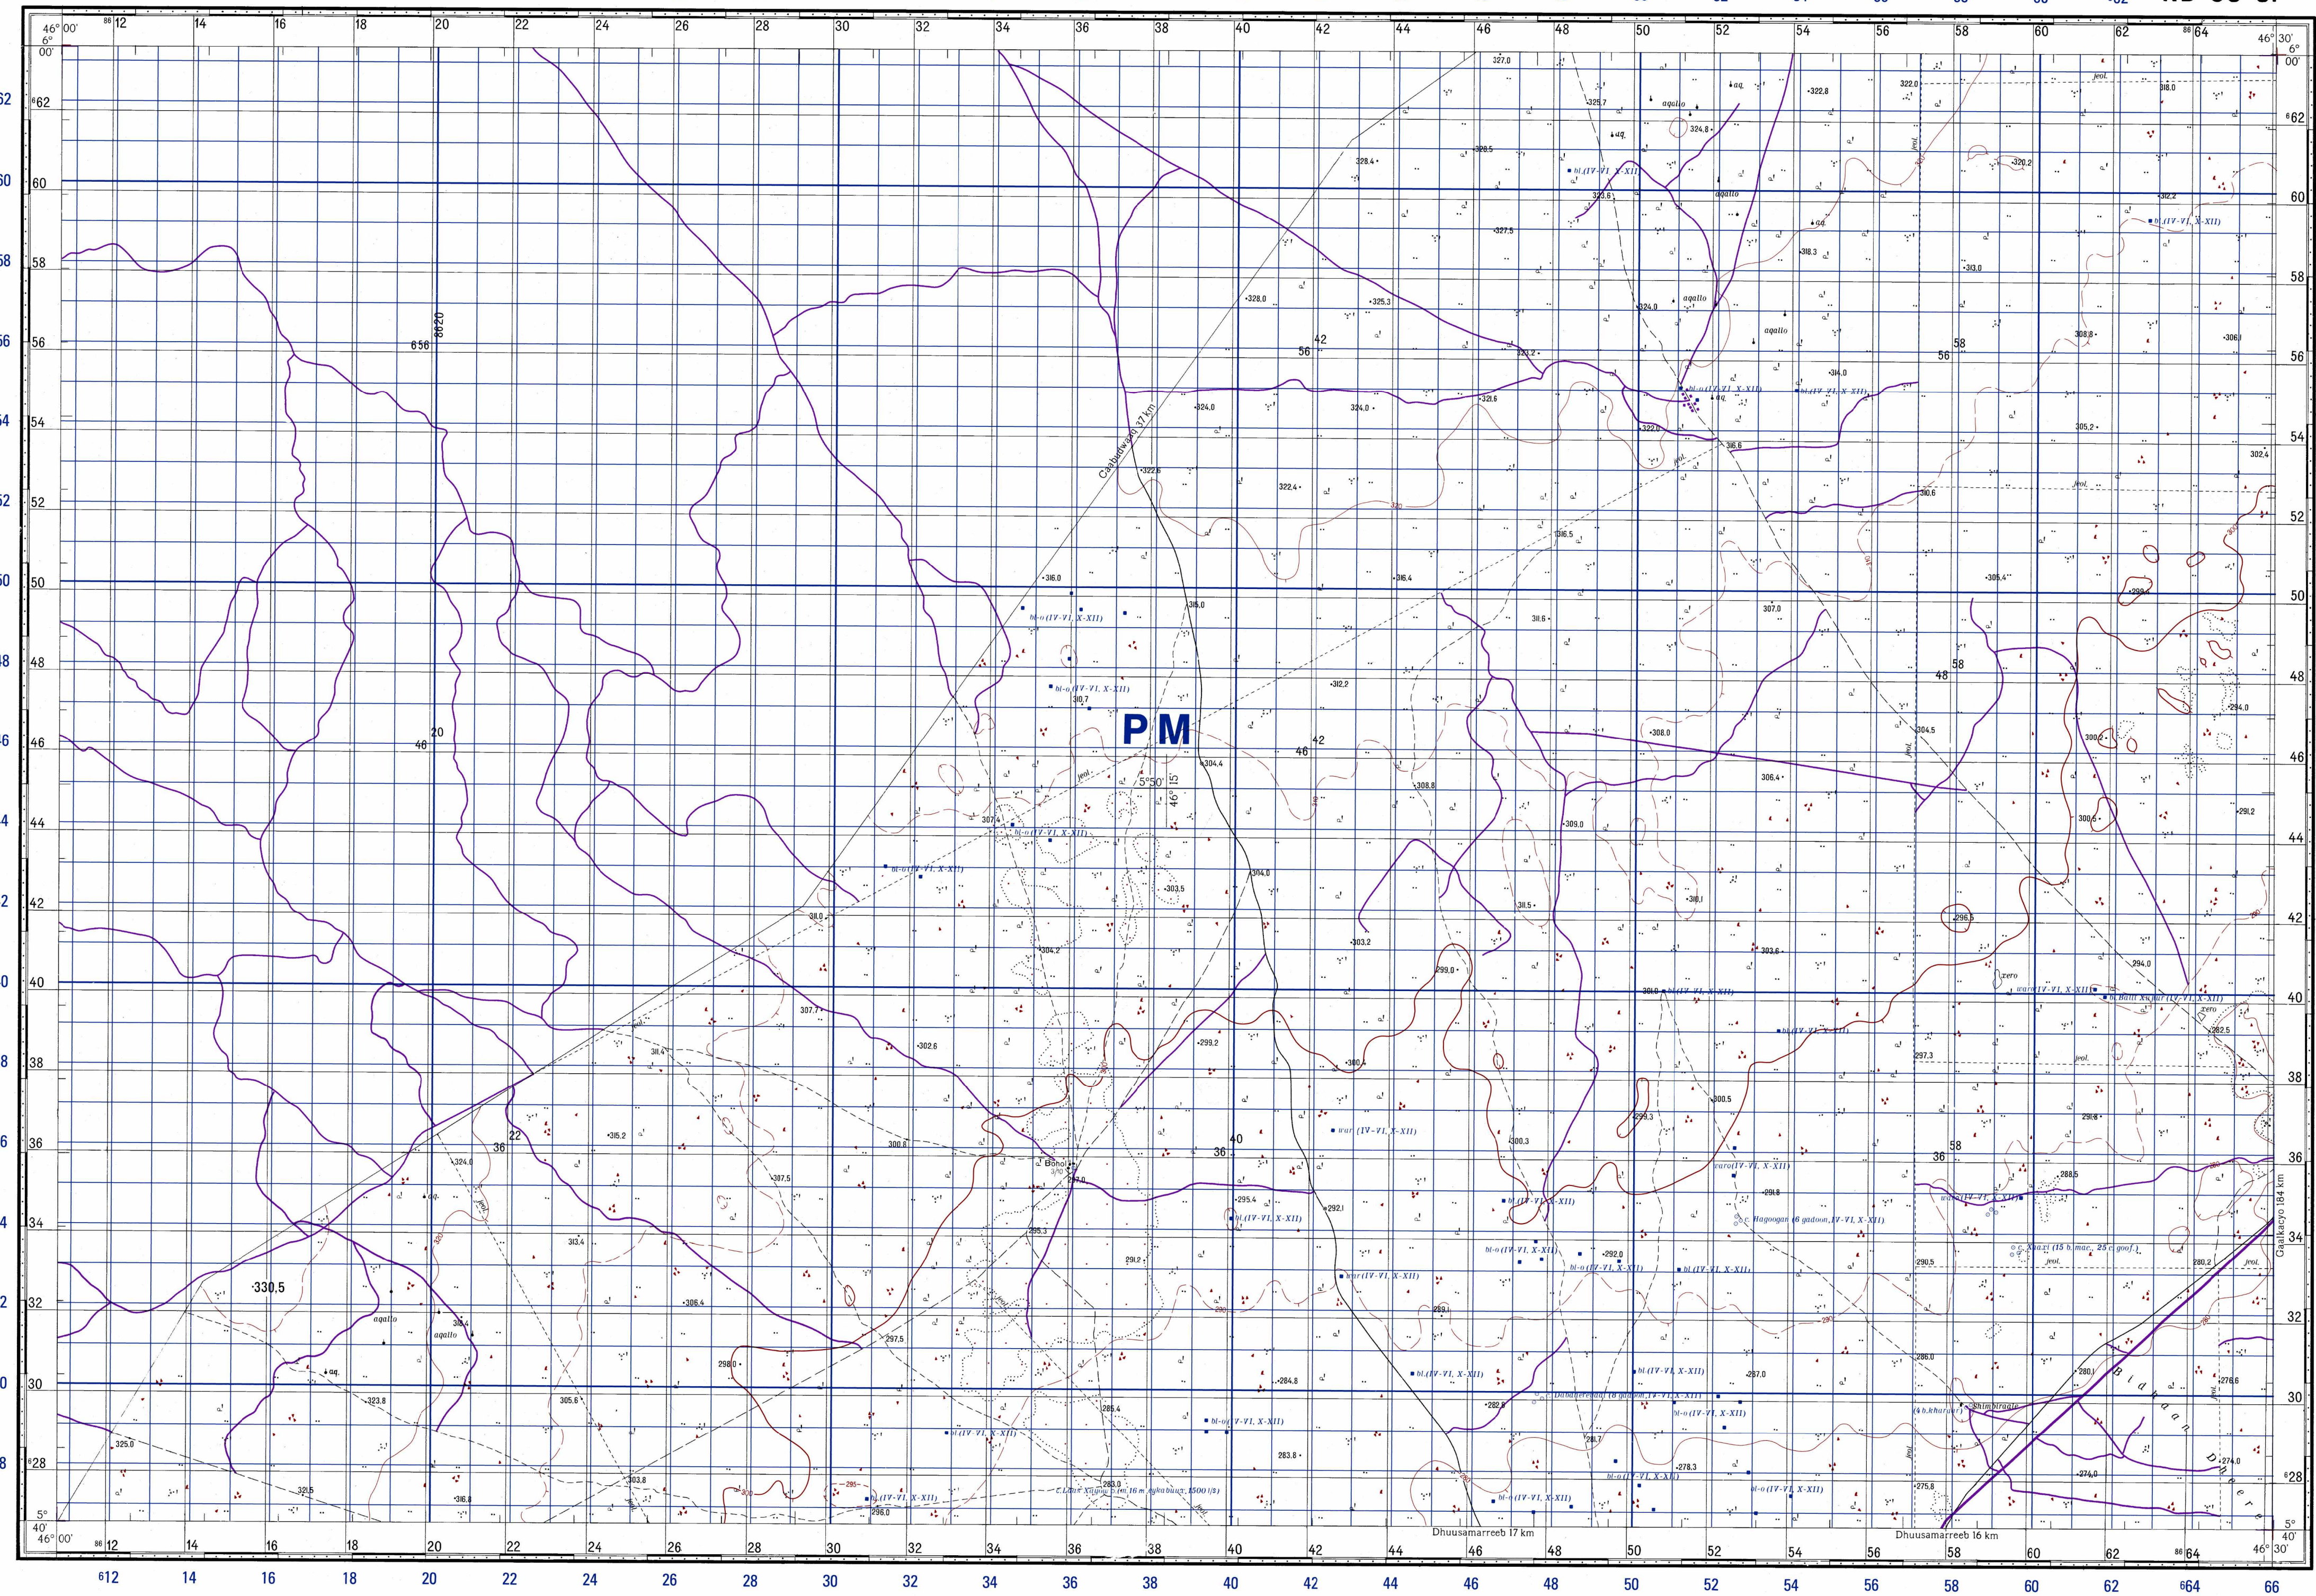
46° 00'
6° 00'
86 12 14 16 18 20 22 24 26 28 30 32 34 36 38 40 42 44 46 48 50 52 54 56 58 60 62 86 64
46° 30'
6° 00'

62 60 58 56 54 52 50 48 46 44 42 40 38 36 34 32 30 28

PM

5°50'
46°15'

Caabudwaaq 37 km
Gaalkacyo 184 km
Dhuusamarreeb 17 km
Dhuusamarreeb 16 km

Bohol
Shimbiraale
Bidhaan Dhere

aqallo
aq.
jeol.
zero

bl-o (IV-VI, X-XII)
bl (IV-VI, X-XII)
war (IV-VI, X-XII)
waro (IV-VI, X-XII)
c. Hagoogan (6 gadowa, IV-VI, X-XII)
c. Xaaxi (15 b.mar, 25 c.goof.)
Dabadereeed (18 gadowa, IV-VI, X-XII)
c.Laas Xagaaq (e.16 m, sykabaarr, 1500 l/h)
(4 b.Xharaar)

330.5
327.0 325.7 324.8 322.8 322.0 318.0 328.4 328.5 323.6 320.2 312.2 327.5 318.3 313.0 328.0 325.3 324.0 323.2 321.6 314.0 308.8 306 324.0 324.0 322.0 316.6 305.2 302.4 322.6 322.4 316.5 310.6 316.0 315.0 316.4 311.6 307.0 305.4 299.2 312.2 310.7 308.0 304.5 294.0 304.4 308.8 306.4 300.2 307.4 309.0 300.5 291.2 303.5 304.0 311.5 310.1 318.0 296.5 304.2 303.2 303.6 299.0 294.0 307.7 301.0 311.4 302.6 299.2 300 297.3 282.5 300.5 299.3 300.3 291.8 300.8 315.2 324.0 307.5 297.0 295.4 292.1 291.8 288.5 313.4 295.3 291.2 292.0 290.5 280.2 306.4 289.1 297.5 298.0 286.0 280.1 276.6 284.8 287.0 323.8 305.6 282.8 285.4 281.7 278.3 274.0 283.8 275.8 274.0 325.0 321.5 316.8 303.8 296.0 283.0 316.4

40'
5°
46° 00'
86 12 14 16 18 20 22 24 26 28 30 32 34 36 38 40 42 44 46 48 50 52 54 56 58 60 62 86 64
40'
5°
46° 30'

612 14 16 18 20 22 24 26 28 30 32 34 36 38 40 42 44 46 48 50 52 54 56 58 60 62 664 66